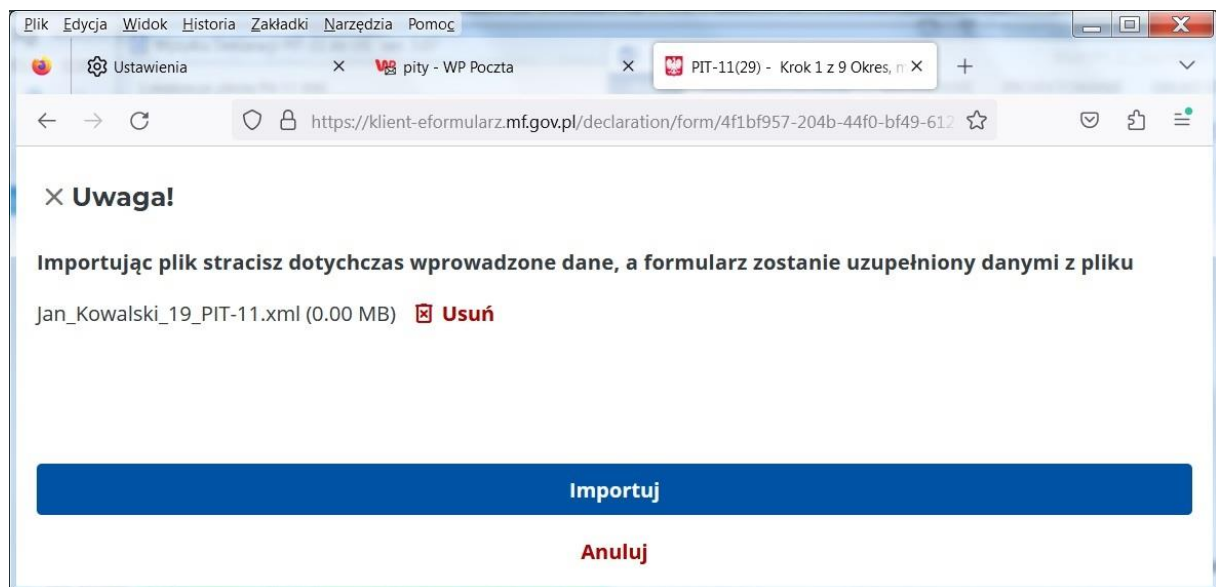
Plik Edycja Widok Historia Zakładki Narzędzia Pomoc

Ustawienia ×
pity - WP Poczta ×
PIT-11(29) - Krok 1 z 9 Okres, m ×
+

https://klient-eformularz.mf.gov.pl/declaration/form/4f1bf957-204b-44f0-bf49-612

× Uwaga!

Importując plik stracisz dotychczas wprowadzone dane, a formularz zostanie uzupełniony danymi z pliku

Jan_Kowalski_19_PIT-11.xml (0.00 MB) Usuń

Importuj

Anuluj